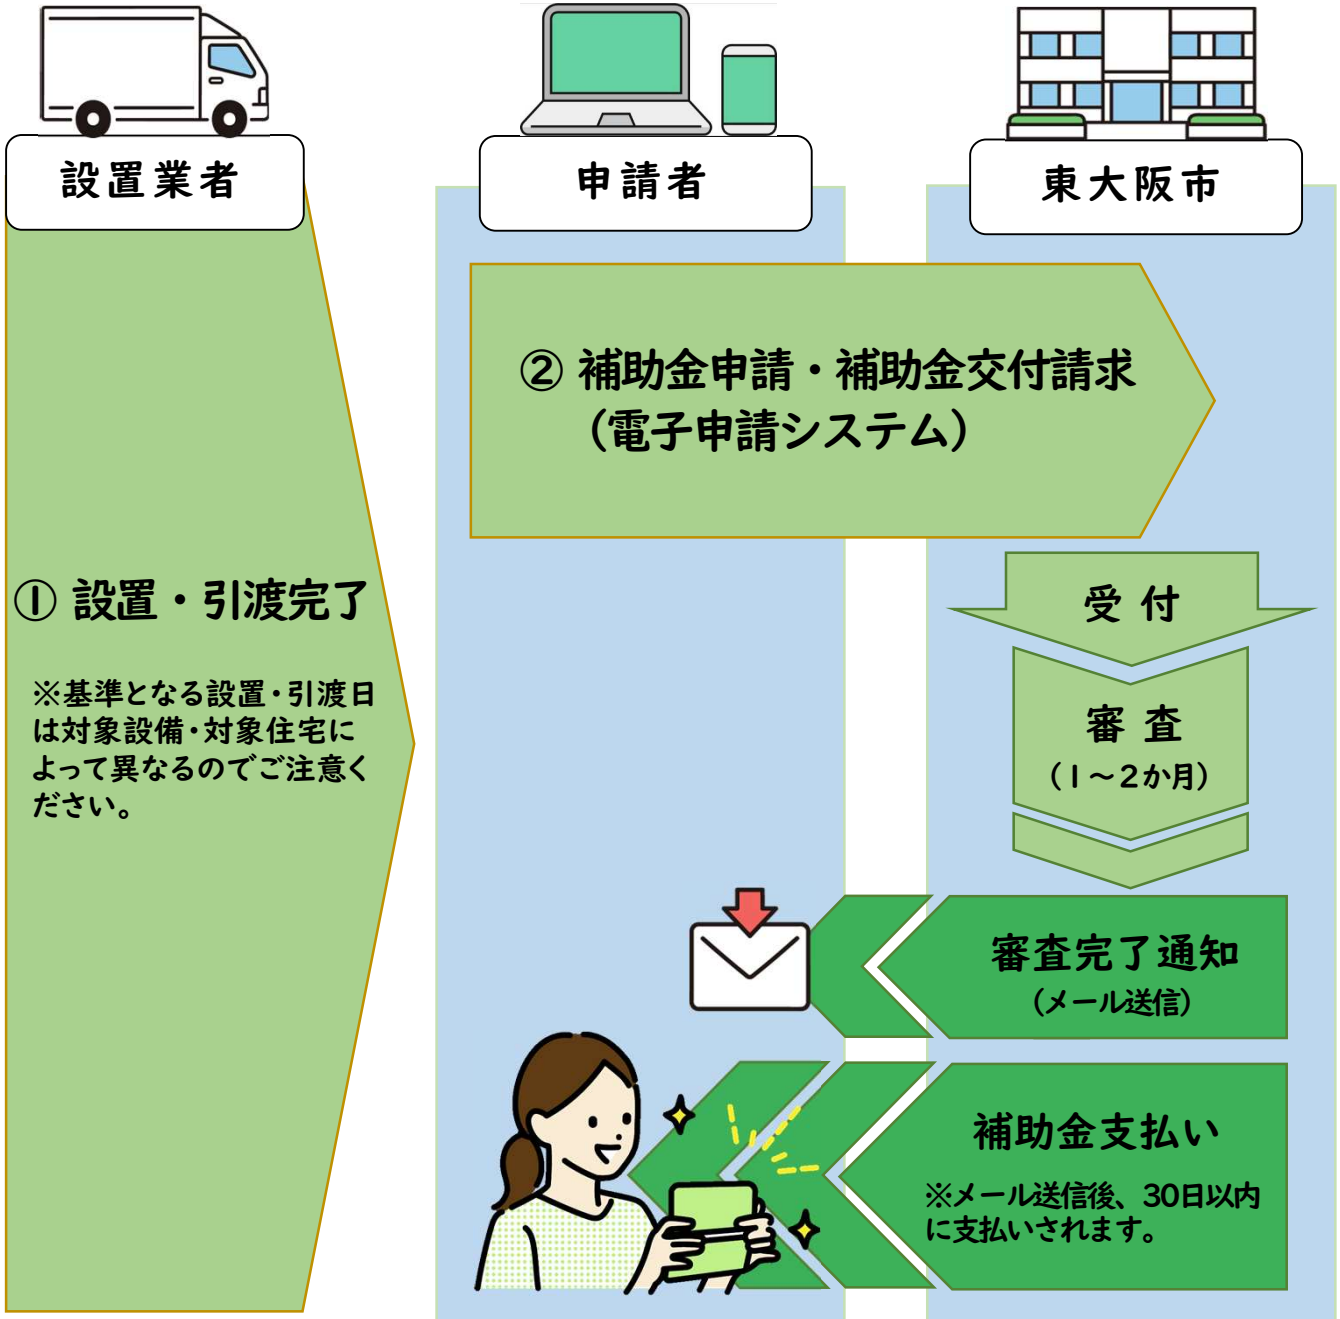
設置業者

申請者

東大阪市

② 補助金申請・補助金交付請求
（電子申請システム）

① 設置・引渡完了

※基準となる設置・引渡日は対象設備・対象住宅によって異なるのでご注意ください。

受 付

審 査
（1～2か月）

審査完了通知
（メール送信）

補助金支払い

※メール送信後、30日以内に支払いされます。